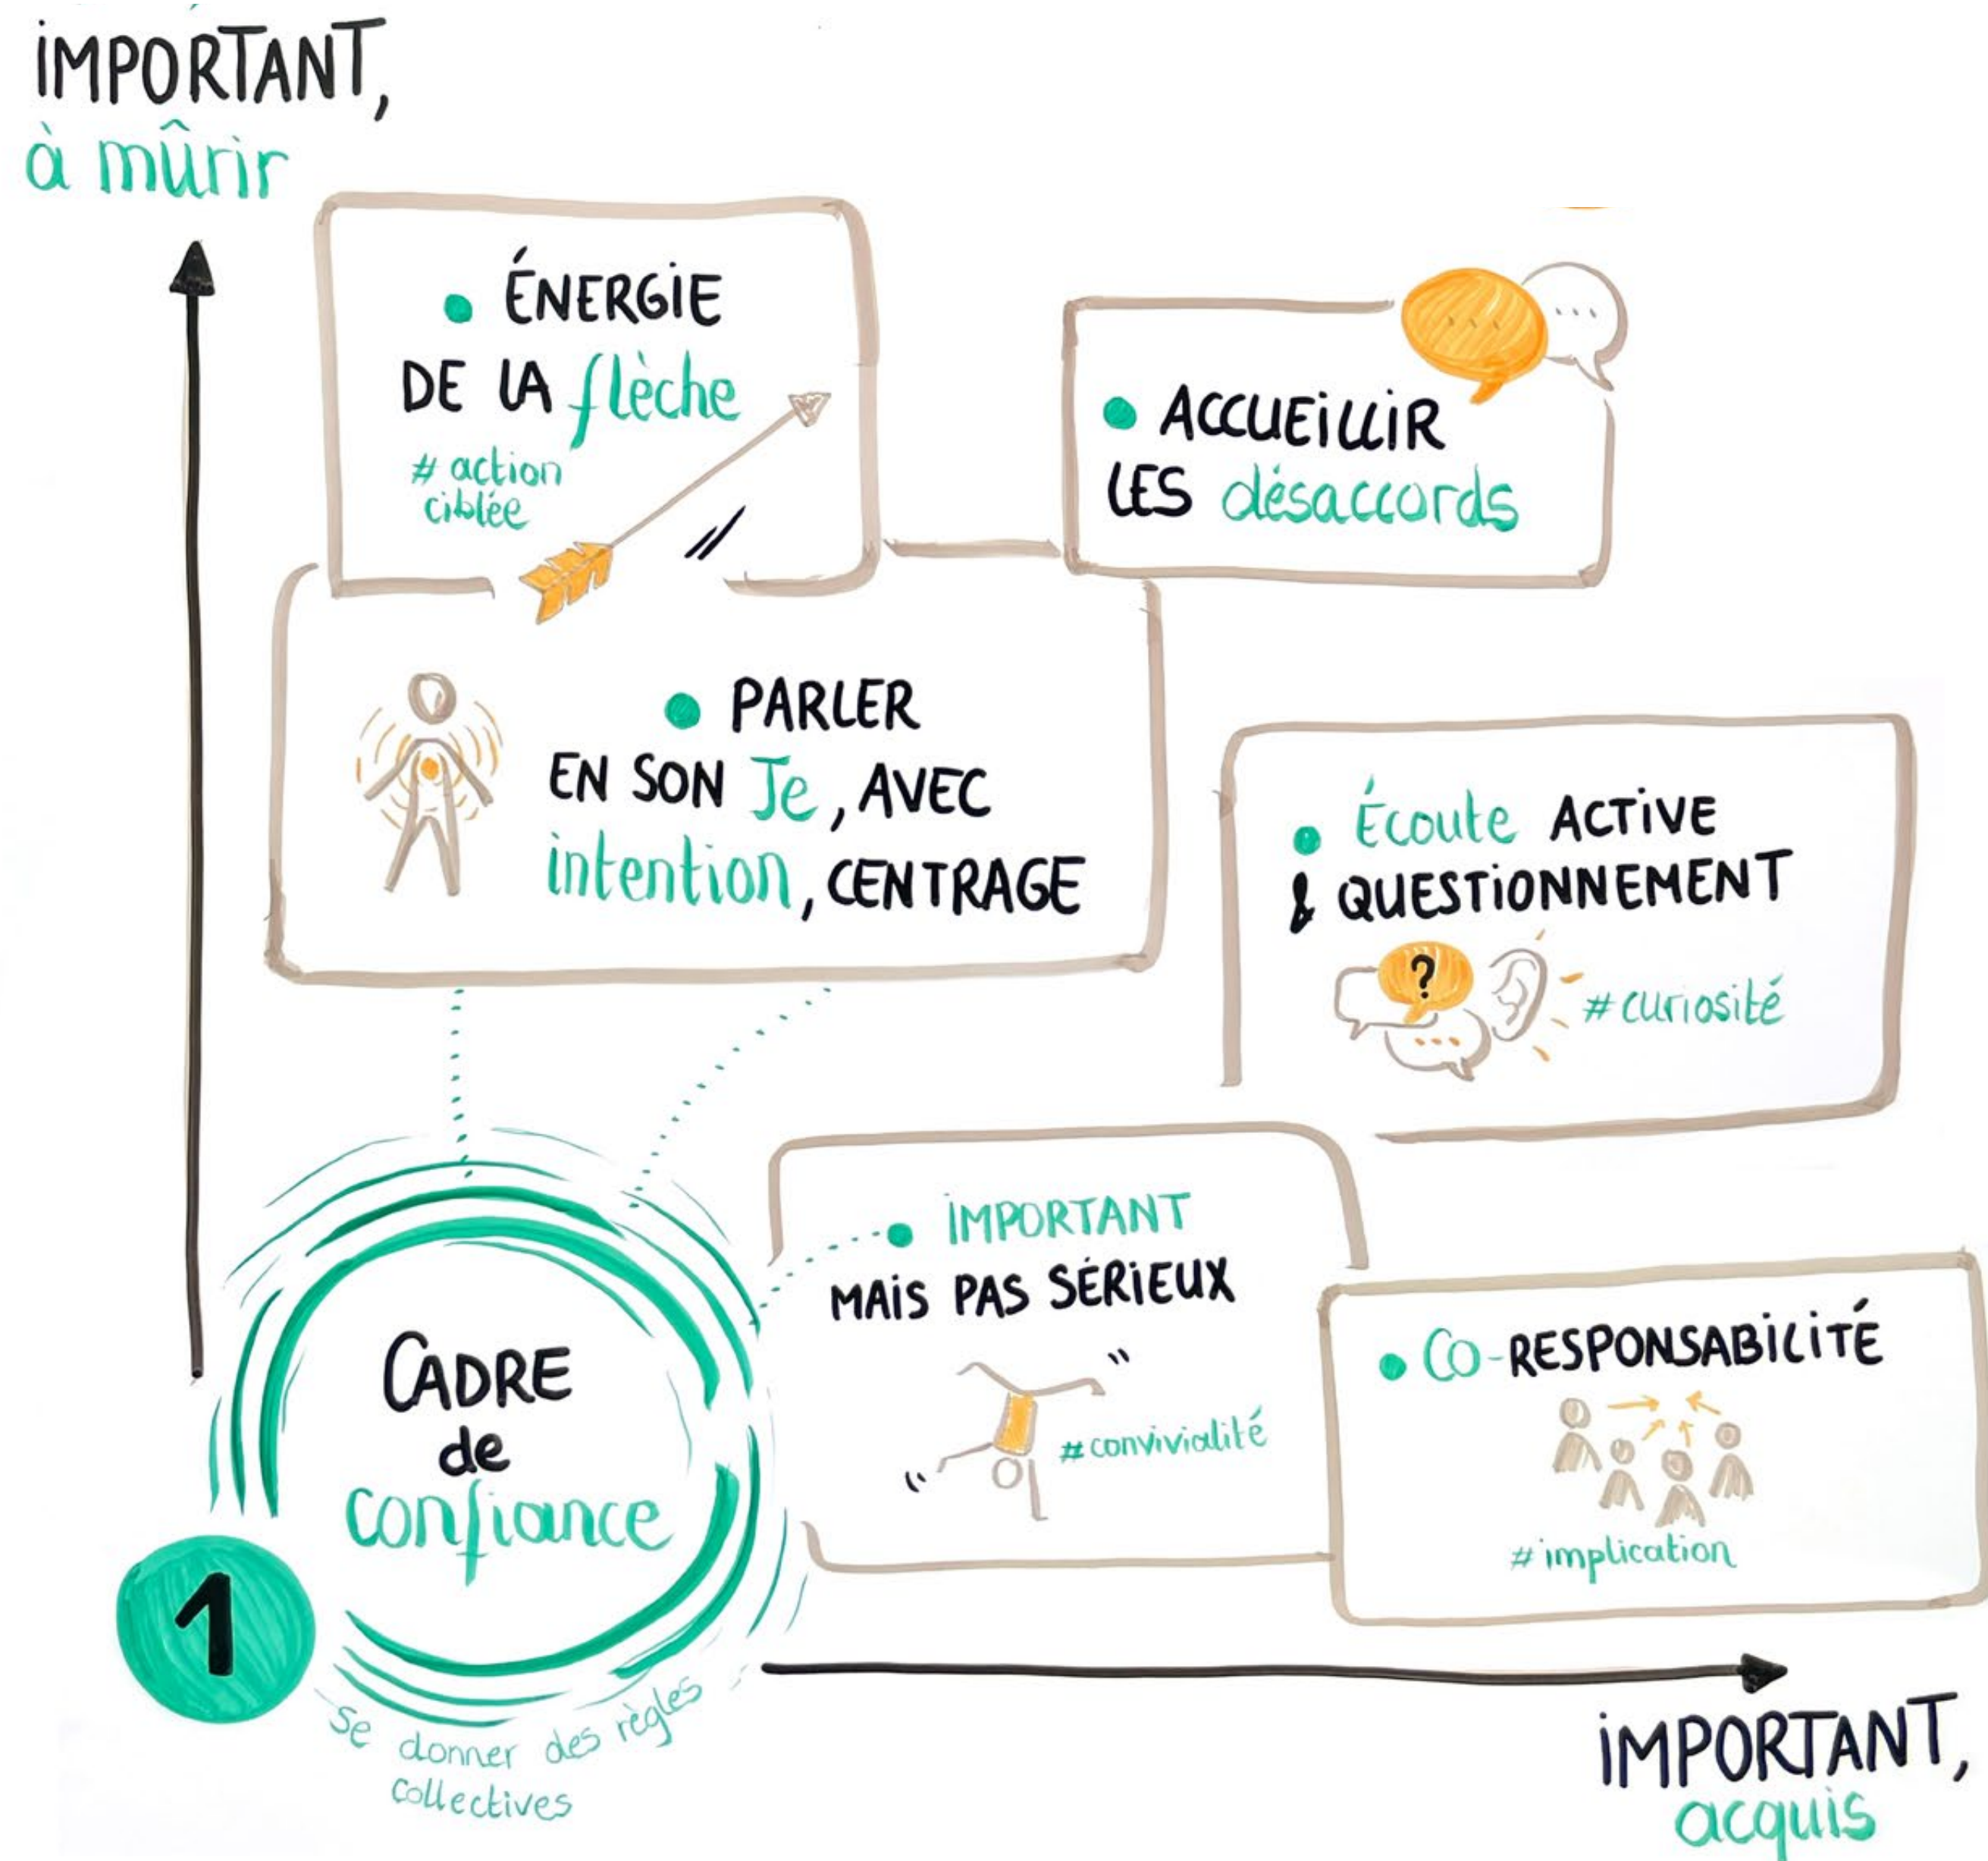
IMPORTANT,
à mûrir

ÉNERGIE DE LA flèche
# action ciblée

ACCUEILLIR LES désaccords

PARLER EN SON Je, AVEC intention, CENTRAGE

Écoute ACTIVE & QUESTIONNEMENT
?
# curiosité

IMPORTANT MAIS PAS SÉRIEUX
# convivialité

CO-RESPONSABILITÉ
# implication

CADRE de confiance

1

Se donner des règles collectives

IMPORTANT,
acquis